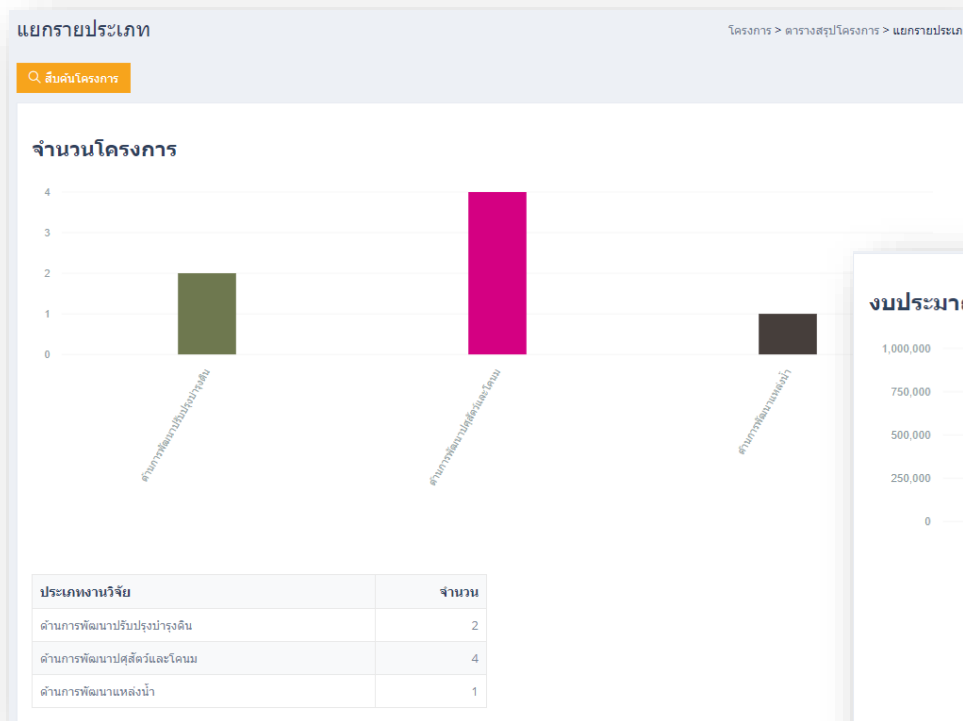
แยกรายประเภท

โครงการ > ตารางสรุปโครงการ > แยกรายประเภ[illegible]

สืบค้นโครงการ

จำนวนโครงการ

4
3
2
1
0

ด้านการพัฒนาปรับปรุงบำรุงดิน
ด้านการพัฒนาปศุสัตว์และโคนม
ด้านการพัฒนาแหล่งน้ำ

| ประเภทงานวิจัย | จำนวน |
|---|---|
| ด้านการพัฒนาปรับปรุงบำรุงดิน | 2 |
| ด้านการพัฒนาปศุสัตว์และโคนม | 4 |
| ด้านการพัฒนาแหล่งน้ำ | 1 |

งบประมา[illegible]

1,000,000
750,000
500,000
250,000
0